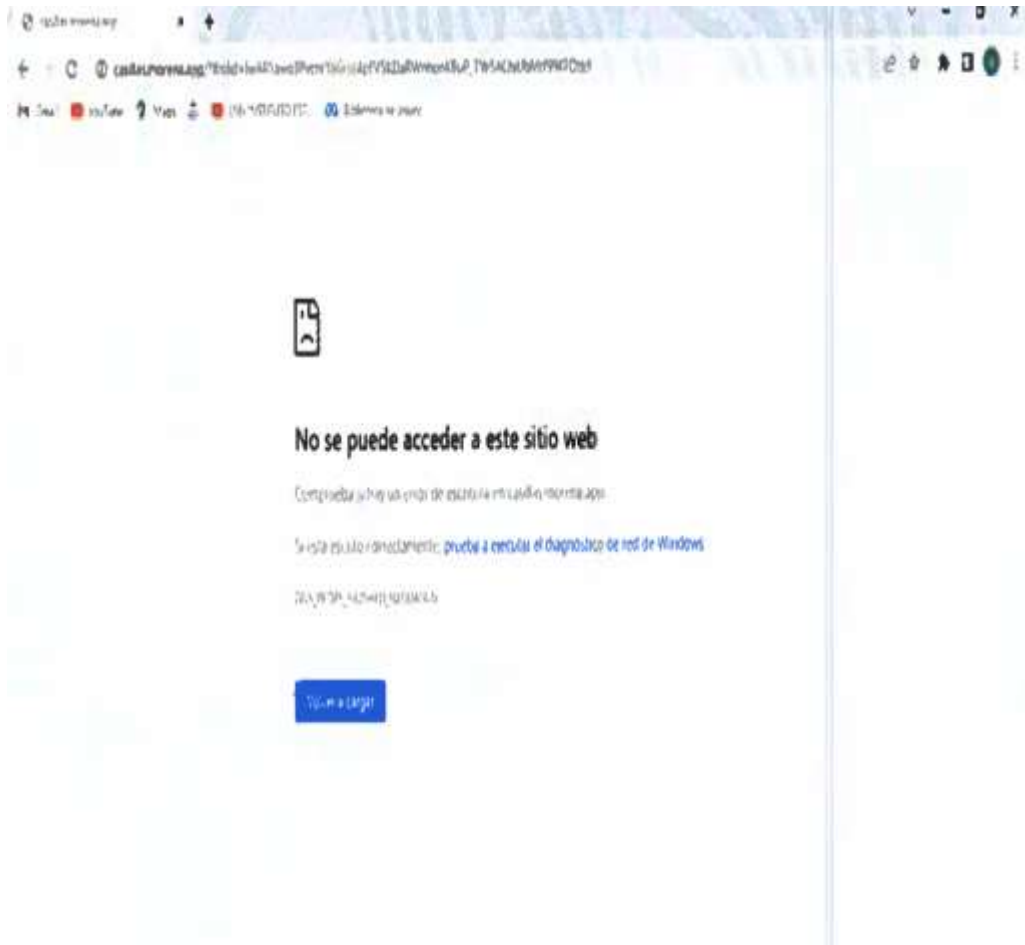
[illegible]

casillas.morena.app/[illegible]

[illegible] YouTube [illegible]

No se puede acceder a este sitio web

Comprueba si hay un error de escritura en casillas.morena.app.

Si está escrito correctamente, prueba a ejecutar el diagnóstico de red de Windows.

DNS_PROBE_FINISHED_NXDOMAIN

Volver a cargar